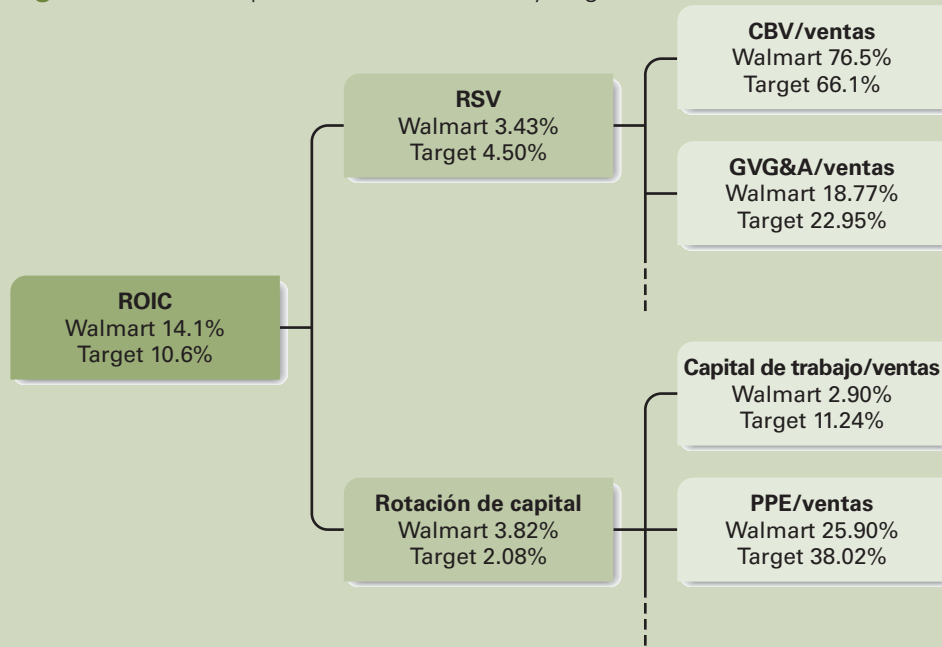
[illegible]

ROIC
Walmart 14.1%
Target 10.6%

RSV
Walmart 3.43%
Target 4.50%

CBV/ventas
Walmart 76.5%
Target 66.1%

GVG&A/ventas
Walmart 18.77%
Target 22.95%

Rotación de capital
Walmart 3.82%
Target 2.08%

Capital de trabajo/ventas
Walmart 2.90%
Target 11.24%

PPE/ventas
Walmart 25.90%
Target 38.02%